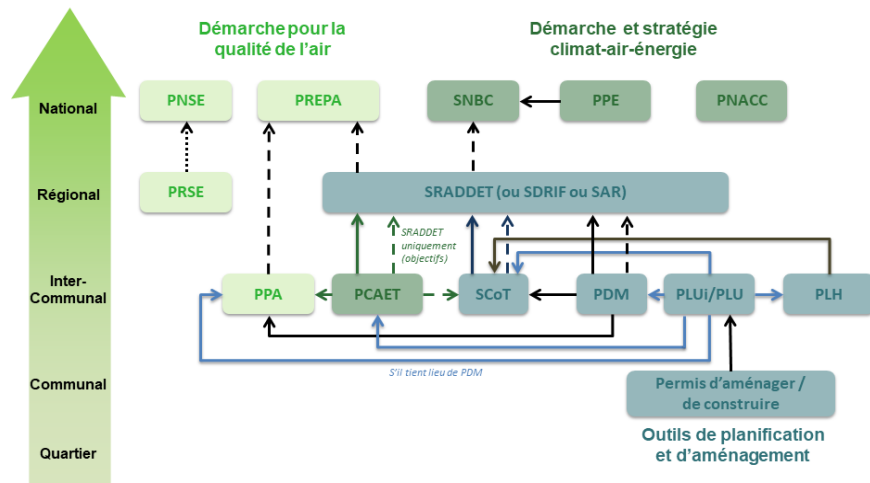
National

Régional

Inter-Communal

Communal

Quartier

Démarche pour la qualité de l'air

Démarche et stratégie climat-air-énergie

PNSE

PREPA

SNBC

PPE

PNACC

PRSE

SRADDET (ou SDRIF ou SAR)

SRADDET uniquement (objectifs)

PPA

PCAET

SCoT

PDM

PLUi/PLU

PLH

S'il tient lieu de PDM

Permis d'aménager / de construire

Outils de planification et d'aménagement